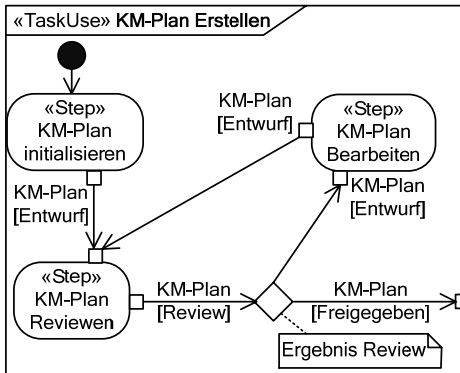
«TaskUse» **KM-Plan Erstellen**

«Step»
KM-Plan
initialisieren

KM-Plan
[Entwurf]

KM-Plan
[Entwurf]

«Step»
KM-Plan
Bearbeiten

KM-Plan
[Entwurf]

«Step»
KM-Plan
Reviewen

KM-Plan
[Review]

KM-Plan
[Freigegeben]

Ergebnis Review